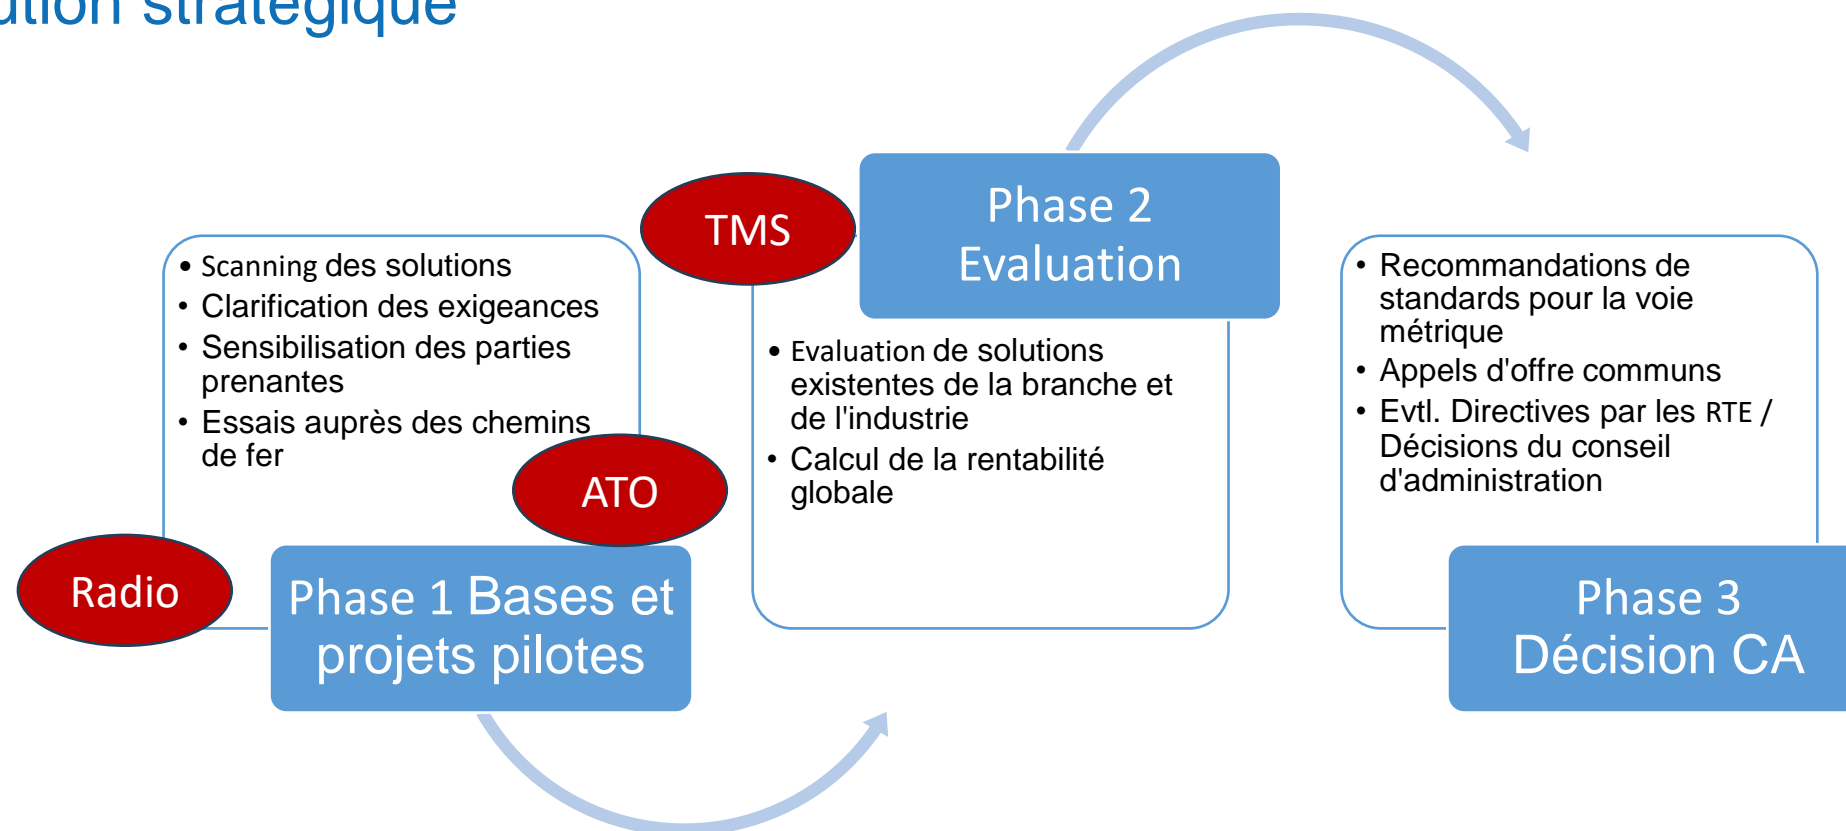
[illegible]ution stratégique

Scanning des solutions
Clarification des exigeances
Sensibilisation des parties prenantes
Essais auprès des chemins de fer

TMS

Phase 2 Evaluation

Evaluation de solutions existentes de la branche et de l'industrie
Calcul de la rentabilité globale

Recommandations de standards pour la voie métrique
Appels d'offre communs
Evtl. Directives par les RTE / Décisions du conseil d'administration

ATO

Radio

Phase 1 Bases et projets pilotes

Phase 3 Décision CA